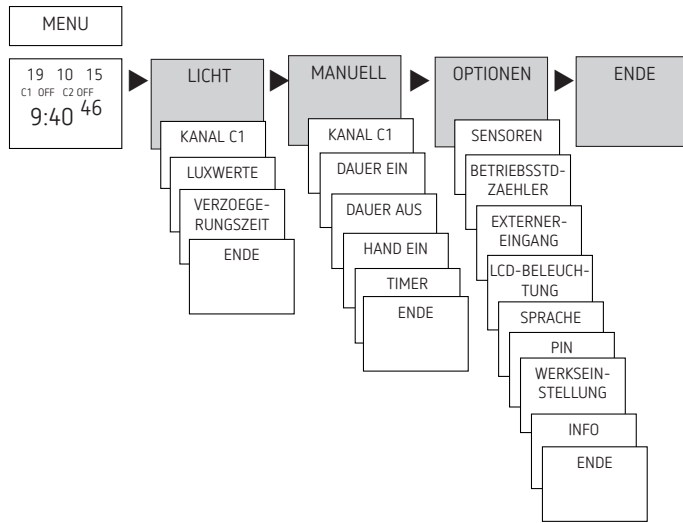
MENU

19 10 15
C1 OFF C2 OFF
9:40 46

LICHT

KANAL C1

LUXWERTE

VERZOEGERUNGSZEIT

ENDE

MANUELL

KANAL C1

DAUER EIN

DAUER AUS

HAND EIN

TIMER

ENDE

OPTIONEN

SENSOREN

BETRIEBSSTDZAEHLER

EXTERNEREINGANG

LCD-BELEUCHTUNG

SPRACHE

PIN

WERKSEINSTELLUNG

INFO

ENDE

ENDE